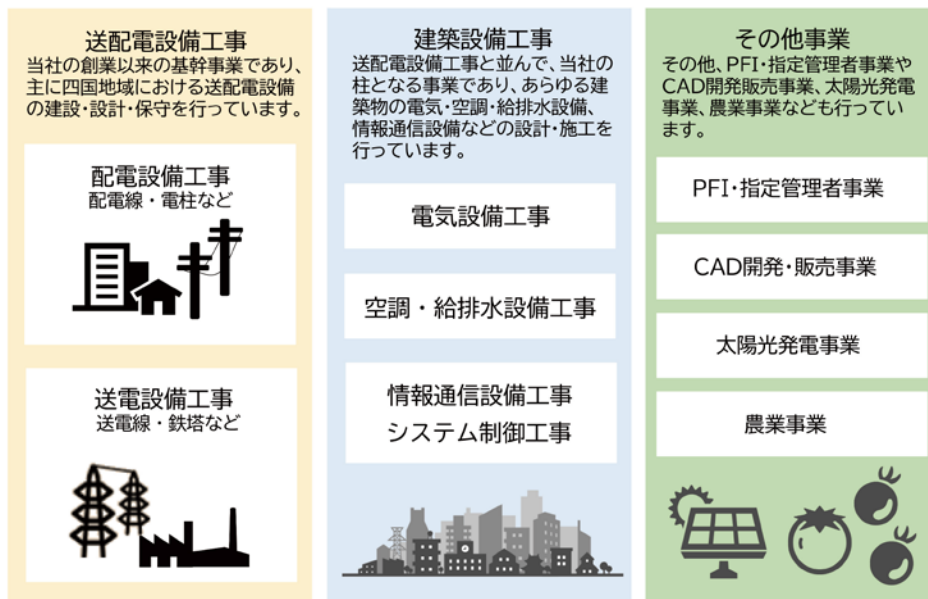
送配電設備工事
当社の創業以来の基幹事業であり、主に四国地域における送配電設備の建設・設計・保守を行っています。

配電設備工事
配電線・電柱など

送電設備工事
送電線・鉄塔など

建築設備工事
送配電設備工事と並んで、当社の柱となる事業であり、あらゆる建築物の電気・空調・給排水設備、情報通信設備などの設計・施工を行っています。

電気設備工事

空調・給排水設備工事

情報通信設備工事
システム制御工事

その他事業
その他、PFI・指定管理者事業やCAD開発販売事業、太陽光発電事業、農業事業なども行っています。

PFI・指定管理者事業

CAD開発・販売事業

太陽光発電事業

農業事業